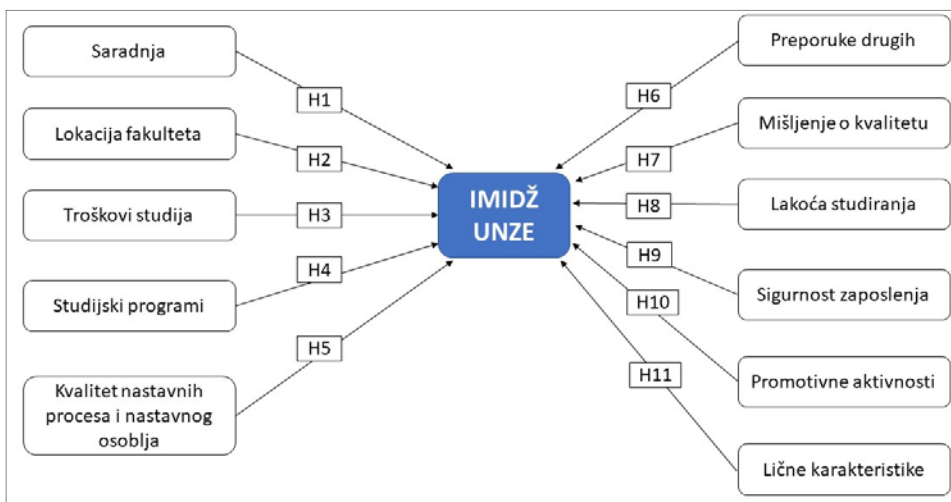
Saradnja

H1

Lokacija fakulteta

H2

Troškovi studija

H3

H4

Studijski programi

H5

Kvalitet nastavnih procesa i nastavnog osoblja

IMIDŽ UNZE

Preporuke drugih

H6

Mišljenje o kvalitetu

H7

H8

Lakoća studiranja

H9

Sigurnost zaposlenja

H10

H11

Promotivne aktivnosti

Lične karakteristike